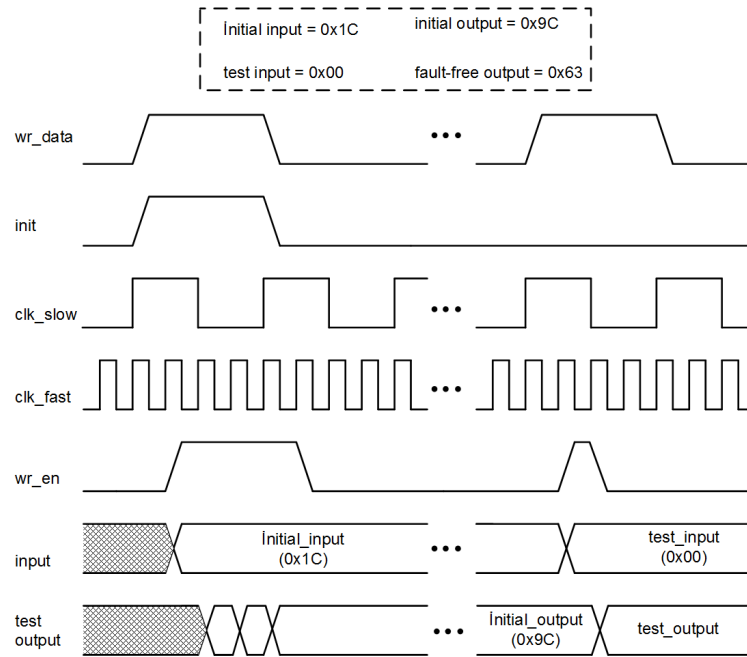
İnitial input = 0x1C
initial output = 0x9C
test input = 0x00
fault-free output = 0x63

wr_data
•••

init

clk_slow
•••

clk_fast
•••

wr_en

input
İnitial_input (0x1C)
•••
test_input (0x00)

test output
•••
İnitial_output (0x9C)
test_output